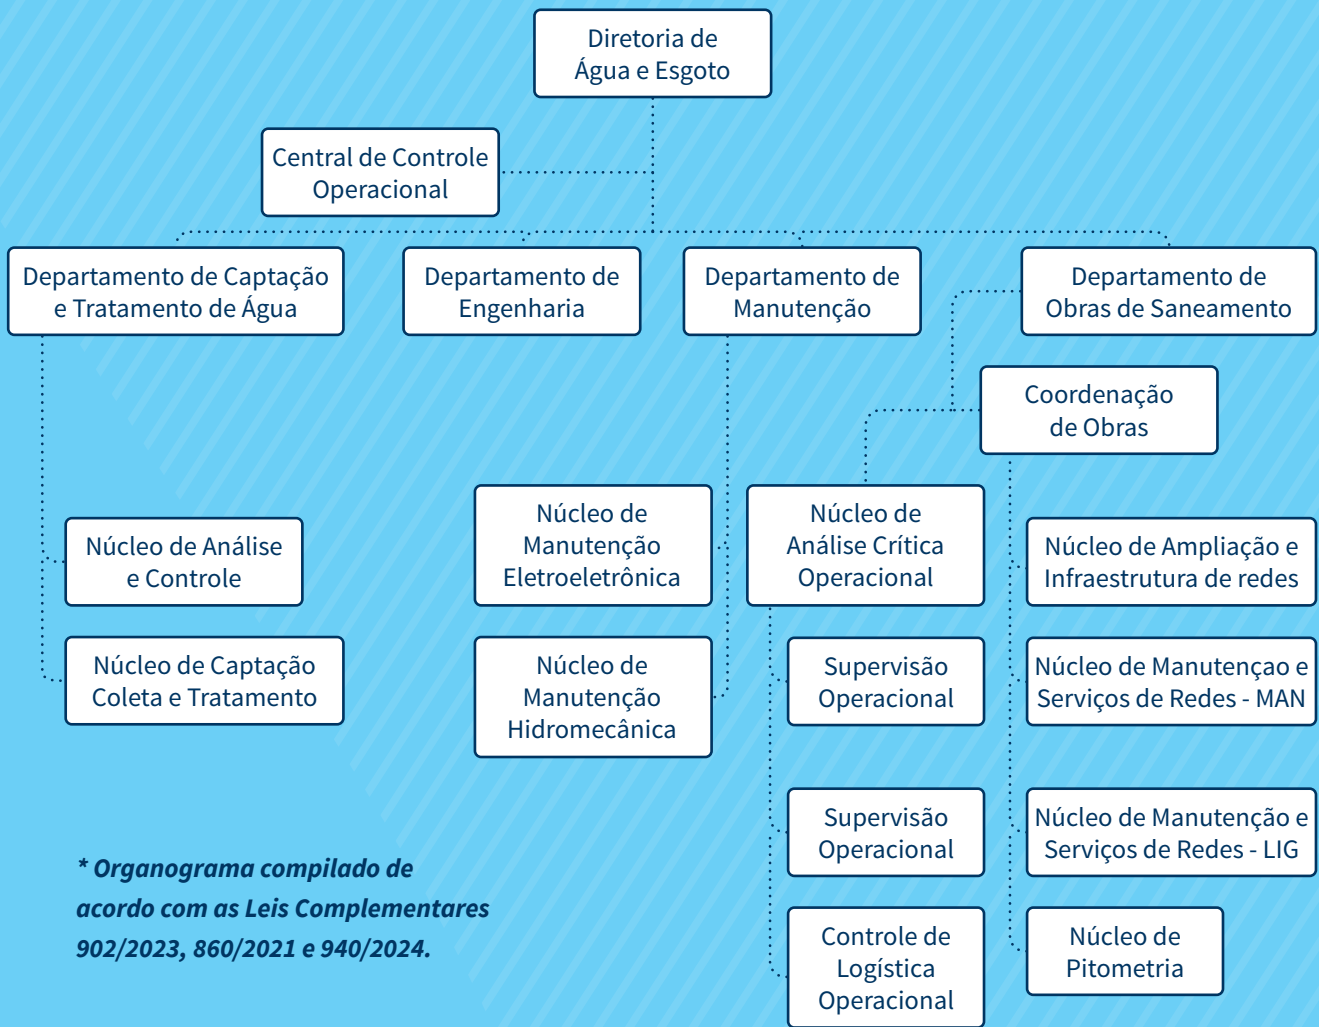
Diretoria de Água e Esgoto

Central de Controle Operacional

Departamento de Captação e Tratamento de Água

Departamento de Engenharia

Departamento de Manutenção

Departamento de Obras de Saneamento

Coordenação de Obras

Núcleo de Análise e Controle

Núcleo de Captação Coleta e Tratamento

Núcleo de Manutenção Eletroeletrônica

Núcleo de Manutenção Hidromecânica

Núcleo de Análise Crítica Operacional

Supervisão Operacional

Supervisão Operacional

Controle de Logística Operacional

Núcleo de Ampliação e Infraestrutura de redes

Núcleo de Manutençao e Serviços de Redes - MAN

Núcleo de Manutenção e Serviços de Redes - LIG

Núcleo de Pitometria

* Organograma compilado de acordo com as Leis Complementares 902/2023, 860/2021 e 940/2024.